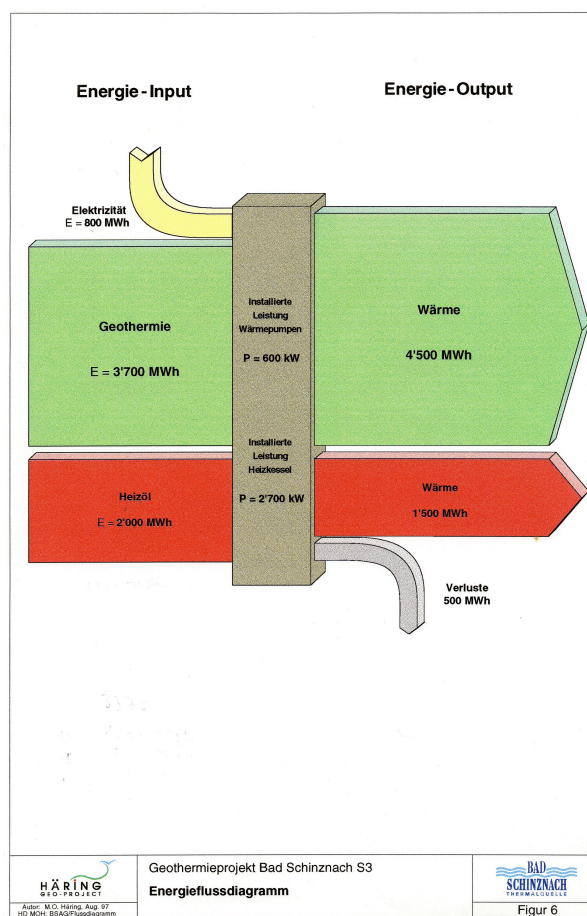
Energie-Input

Energie-Output

Elektrizität
E = 800 MWh

Geothermie

E = 3'700 MWh

Installierte Leistung Wärmepumpen

P = 600 kW

Wärme

4'500 MWh

Installierte Leistung Heizkessel

P = 2'700 kW

Heizöl

E = 2'000 MWh

Wärme

1'500 MWh

Verluste
500 MWh

HÄRING GEO-PROJECT

Autor: M.O. Häring, Aug. 97
HD MOH: BSAG/Flussdiagramm

Geothermieprojekt Bad Schinznach S3

Energieflussdiagramm

BAD SCHINZNACH THERMALQUELLE

Figur 6